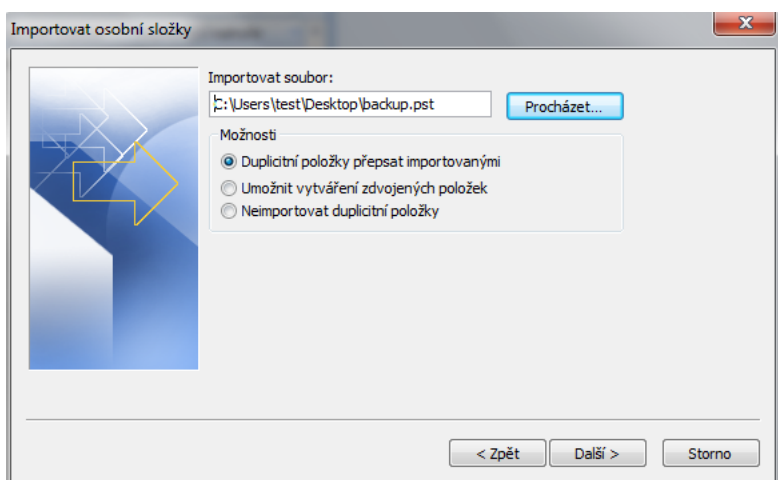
Importovat osobní složky

Importovat soubor:

C:\Users\test\Desktop\backup.pst

Procházet...

Možnosti

Duplicitní položky přepsat importovanými

Umožnit vytváření zdvojených položek

Neimportovat duplicitní položky

< Zpět

Další >

Storno